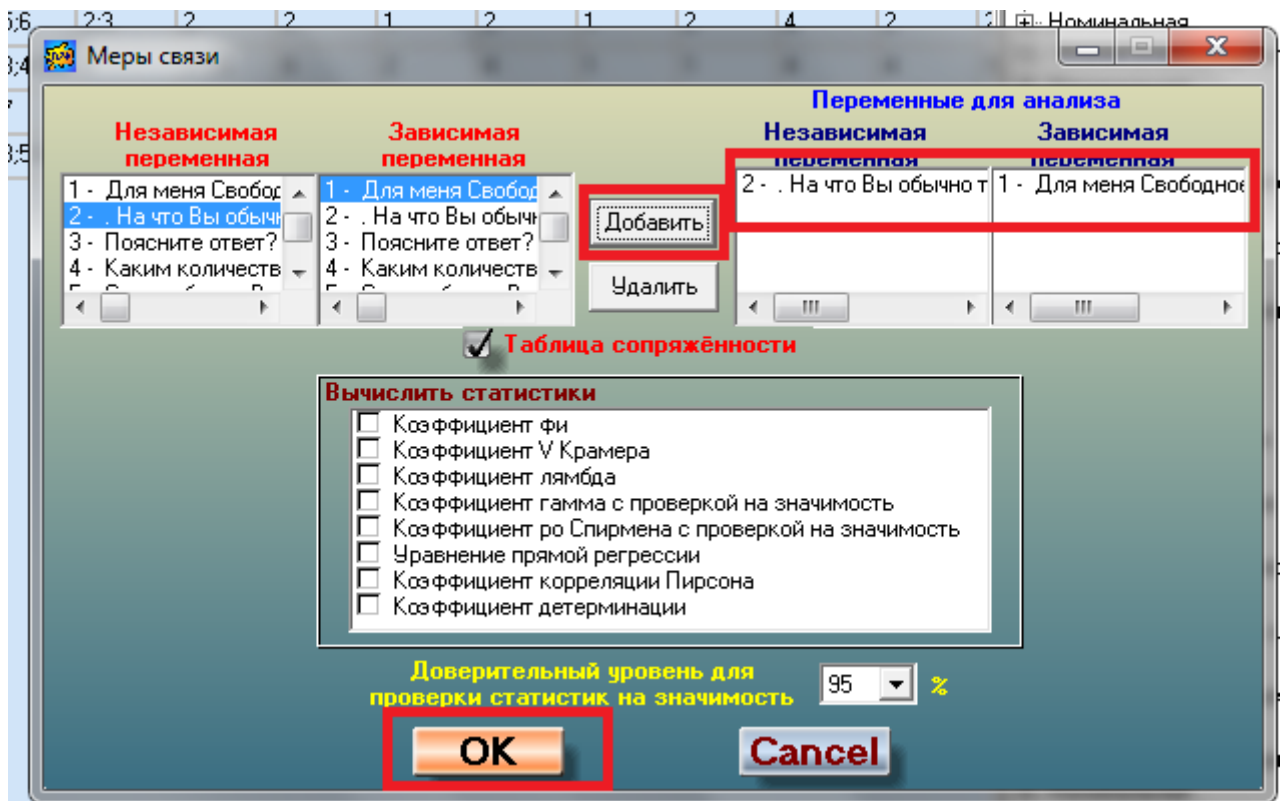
5;6 | 2;3 | 2 | 2 | 1 | 2 | 1 | 2 | 4 | 2 | 2 Номинальная

Меры связи

Переменные для анализа

Независимая переменная

Зависимая переменная

Независимая переменная

Зависимая переменная

1 - Для меня Свобод
2 - . На что Вы обычн
3 - Поясните ответ?
4 - Каким количеств

1 - Для меня Свобод
2 - . На что Вы обычн
3 - Поясните ответ?
4 - Каким количеств

Добавить

Удалить

2 - . На что Вы обычно т

1 - Для меня Свободное

Таблица сопряжённости

Вычислить статистики

Коэффициент фи
Коэффициент V Крамера
Коэффициент лямбда
Коэффициент гамма с проверкой на значимость
Коэффициент ро Спирмена с проверкой на значимость
Уравнение прямой регрессии
Коэффициент корреляции Пирсона
Коэффициент детерминации

Доверительный уровень для проверки статистик на значимость

95 %

OK

Cancel